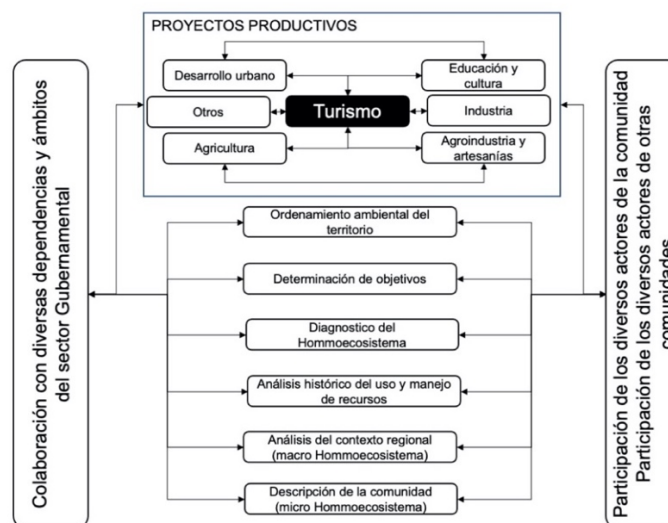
PROYECTOS PRODUCTIVOS

Desarrollo urbano

Educación y cultura

Otros

Turismo

Industria

Agricultura

Agroindustria y artesanías

Colaboración con diversas dependencias y ámbitos del sector Gubernamental

Ordenamiento ambiental del territorio

Determinación de objetivos

Diagnostico del Hommoecosistema

Análisis histórico del uso y manejo de recursos

Análisis del contexto regional (macro Hommoecosistema)

Descripción de la comunidad (micro Hommoecosistema)

Participación de los diversos actores de la comunidad
Participación de los diversos actores de otras comunidades